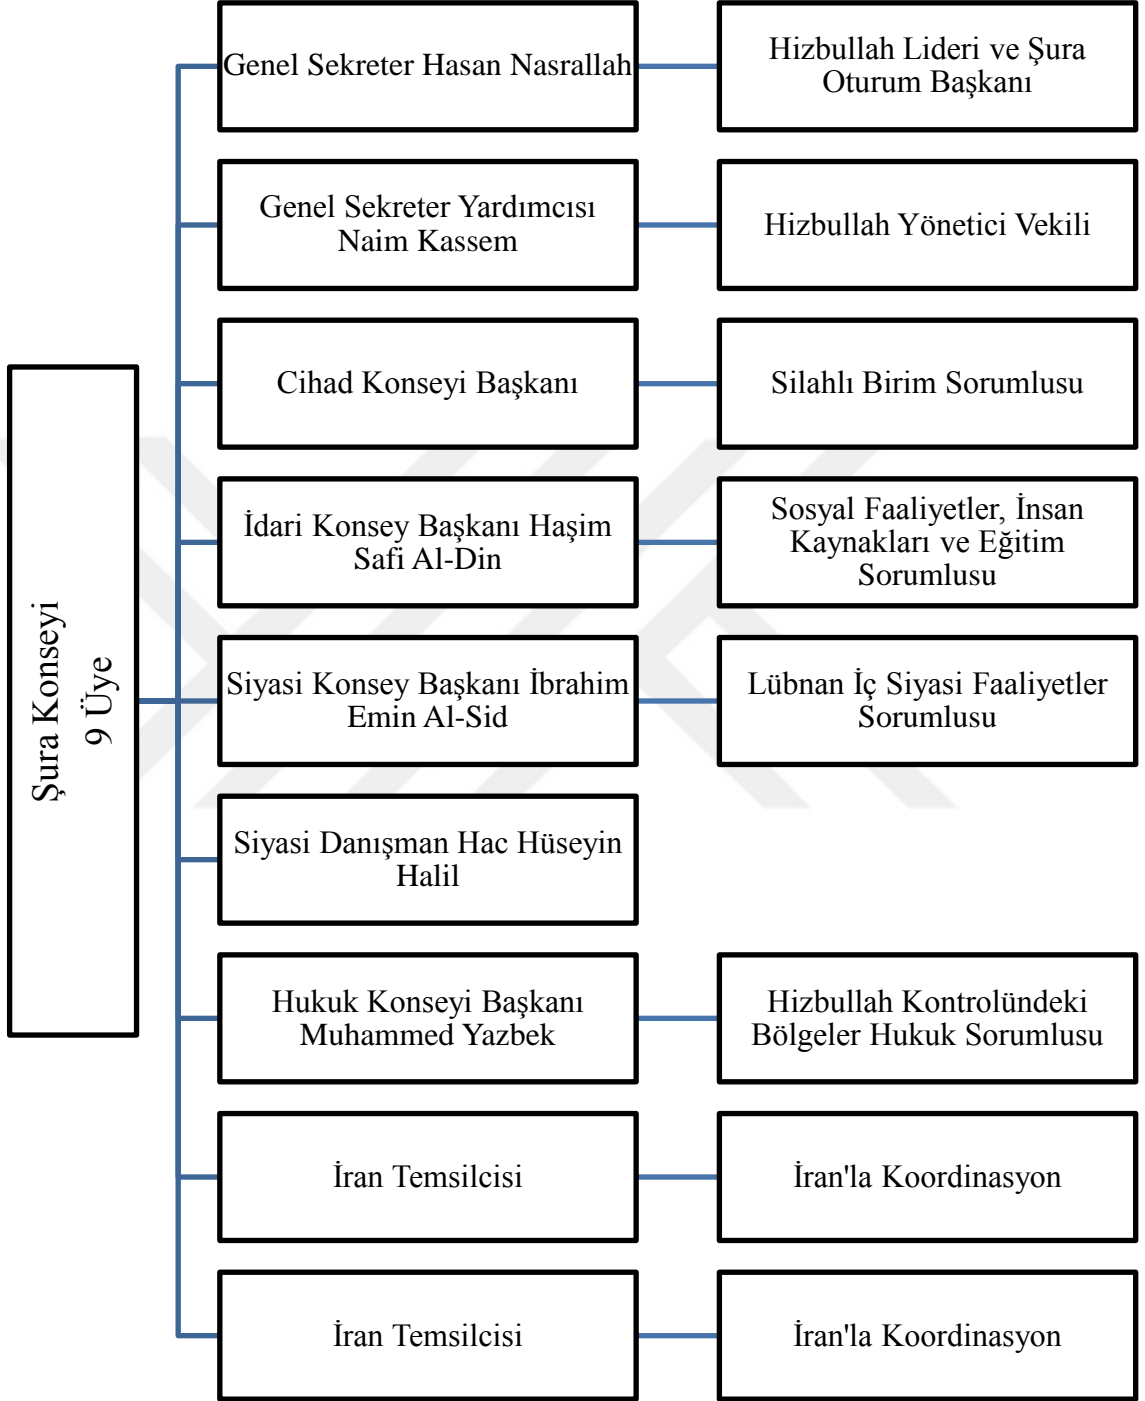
Şura Konseyi
9 Üye

Genel Sekreter Hasan Nasrallah

Hizbullah Lideri ve Şura Oturum Başkanı

Genel Sekreter Yardımcısı Naim Kassem

Hizbullah Yönetici Vekili

Cihad Konseyi Başkanı

Silahlı Birim Sorumlusu

İdari Konsey Başkanı Haşim Safi Al-Din

Sosyal Faaliyetler, İnsan Kaynakları ve Eğitim Sorumlusu

Siyasi Konsey Başkanı İbrahim Emin Al-Sid

Lübnan İç Siyasi Faaliyetler Sorumlusu

Siyasi Danışman Hac Hüseyin Halil

Hukuk Konseyi Başkanı Muhammed Yazbek

Hizbullah Kontrolündeki Bölgeler Hukuk Sorumlusu

İran Temsilcisi

İran'la Koordinasyon

İran Temsilcisi

İran'la Koordinasyon